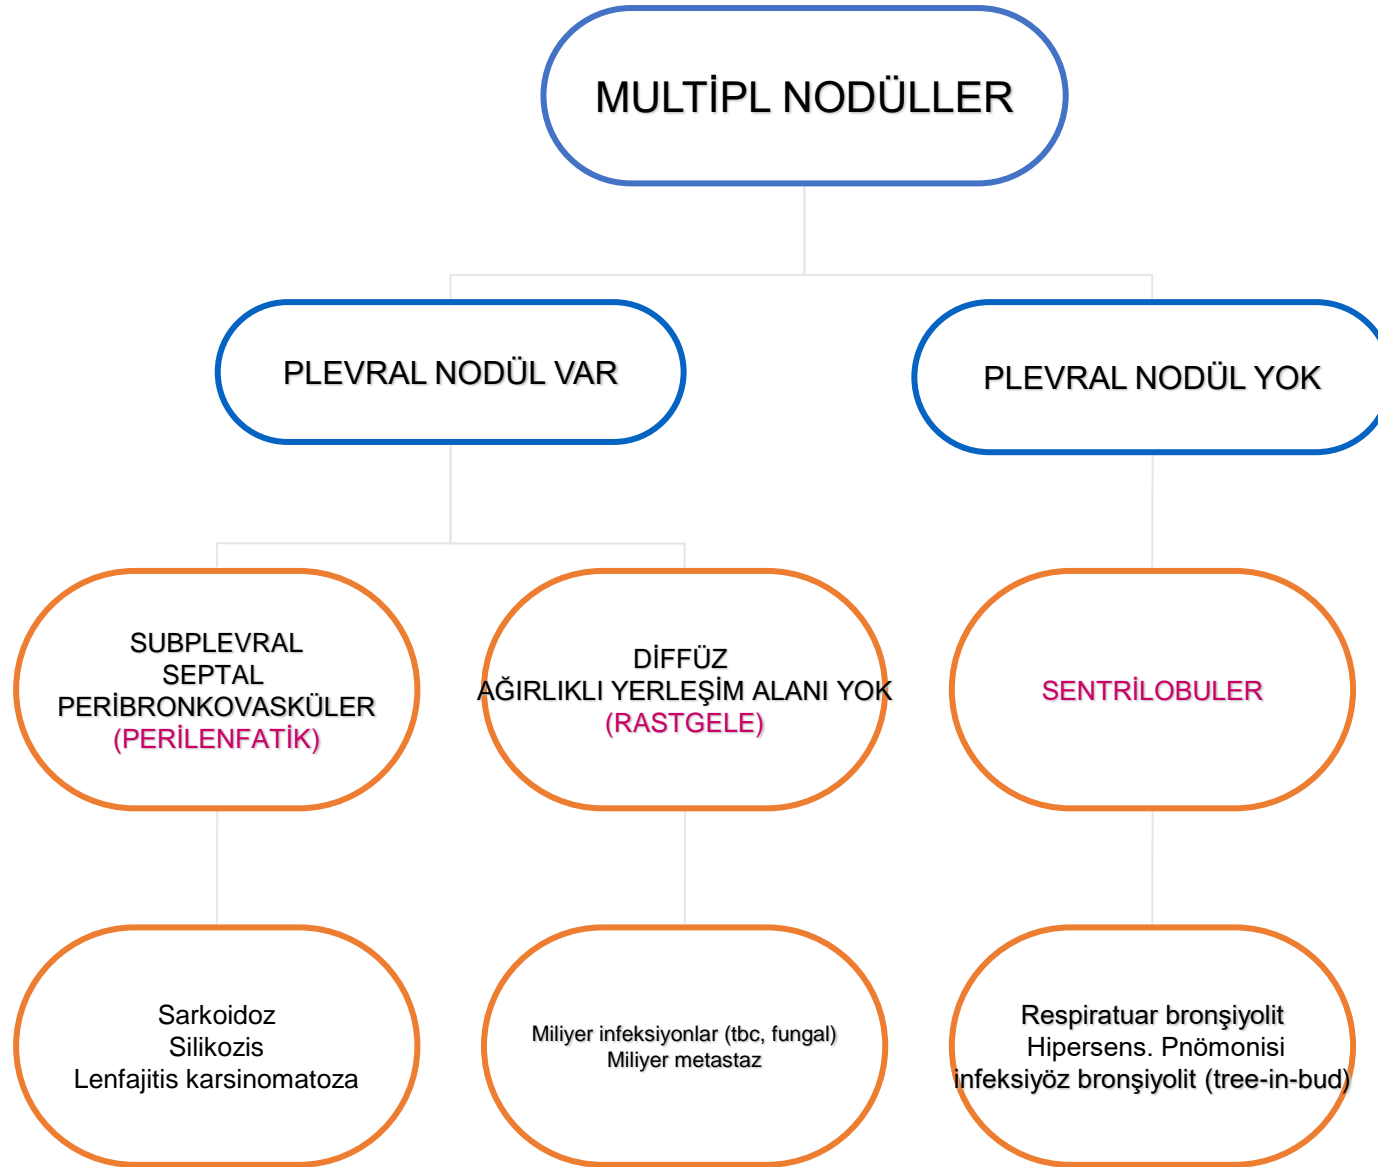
MULTİPL NODÜLLER

PLEVRAL NODÜL VAR

PLEVRAL NODÜL YOK

SUBPLEVRAL
SEPTAL
PERİBRONKOVASKÜLER
(PERİLENFATİK)

DİFFÜZ
AĞIRLIKLI YERLEŞİM ALANI YOK
(RASTGELE)

SENTRİLOBULER

Sarkoidoz
Silikozis
Lenfajitis karsinomatoza

Miliyer infeksiyonlar (tbc, fungal)
Miliyer metastaz

Respiratuar bronşiyolit
Hipersens. Pnömonisi
infeksiyöz bronşiyolit (tree-in-bud)